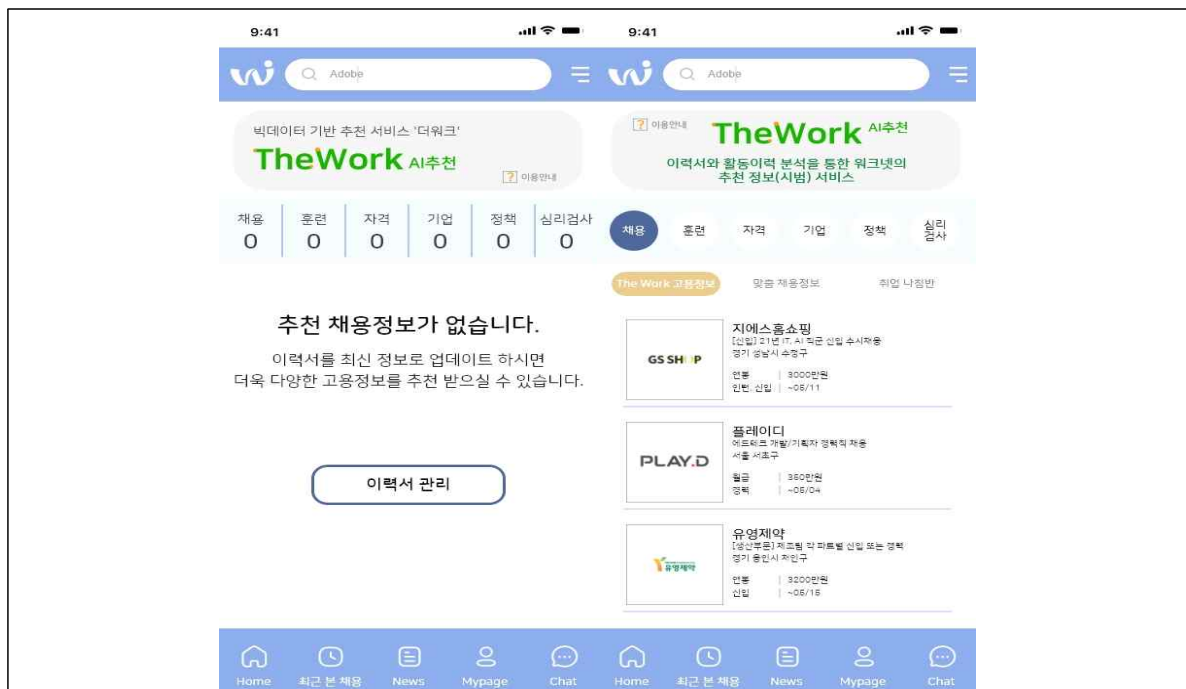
9:41

Adobe

빅데이터 기반 추천 서비스 '더워크'

TheWork AI추천

? 이용안내

| 채용 | 훈련 | 자격 | 기업 | 정책 | 심리검사 |
|---|---|---|---|---|---|
| 0 | 0 | 0 | 0 | 0 | 0 |

추천 채용정보가 없습니다.

이력서를 최신 정보로 업데이트 하시면 더욱 다양한 고용정보를 추천 받으실 수 있습니다.

이력서 관리

Home 최근 본 채용 News Mypage Chat

9:41

Adobe

? 이용안내

TheWork AI추천

이력서와 활동이력 분석을 통한 워크넷의 추천 정보(시범) 서비스

채용 훈련 자격 기업 정책 심리검사

The Work 고용정보 맞춤 채용정보 취업 나침반

GS SHOP

지에스홈쇼핑
[신입] 21년 IT, AI 직군 신입 수시채용
경기 성남시 수정구
연봉 | 3000만원
인턴,신입 | ~05/11

PLAY.D

플레이디
에드테크 개발/기획자 경력직 채용
서울 서초구
월급 | 350만원
경력 | ~05/04

유영제약

유영제약
[생산부문] 제조팀 각 파트별 신입 또는 경력
경기 용인시 처인구
연봉 | 3200만원
신입 | ~05/15

Home 최근 본 채용 News Mypage Chat